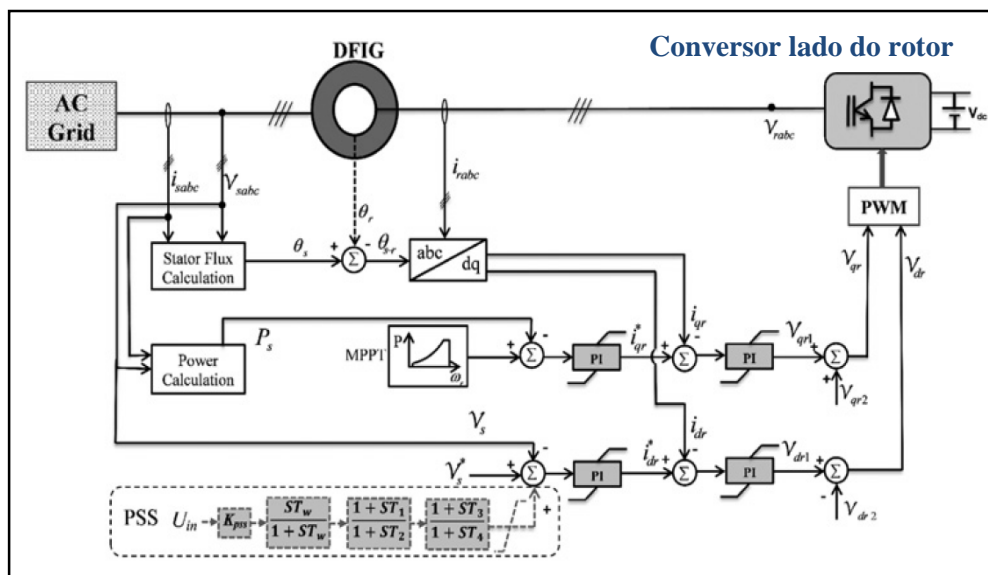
DFIG

Conversor lado do rotor

AC Grid

$i_{sabc}$ $V_{sabc}$

$\theta_r$

$i_{rabc}$

$V_{rabc}$

$V_{dc}$

PWM

Stator Flux Calculation

$\theta_s$

+ $\Sigma$ - $\theta_{s-r}$

abc / dq

$V_{qr}$ $V_{dr}$

$i_{qr}$

Power Calculation

$P_s$

MPPT

P

$\omega_r$

+ $\Sigma$ -

PI

$i^*_{qr}$

+ $\Sigma$ -

PI

$V_{qr1}$

+ $\Sigma$ +

$V_{qr2}$

$i_{dr}$

$V_s$

$V^*_s$

+ $\Sigma$ -

PI

$i^*_{dr}$

+ $\Sigma$ -

PI

$V_{dr1}$

+ $\Sigma$ -

$V_{dr2}$

PSS $U_{in}$ $K_{pss}$ $\frac{ST_w}{1+ST_w}$ $\frac{1+ST_1}{1+ST_2}$ $\frac{1+ST_3}{1+ST_4}$ +